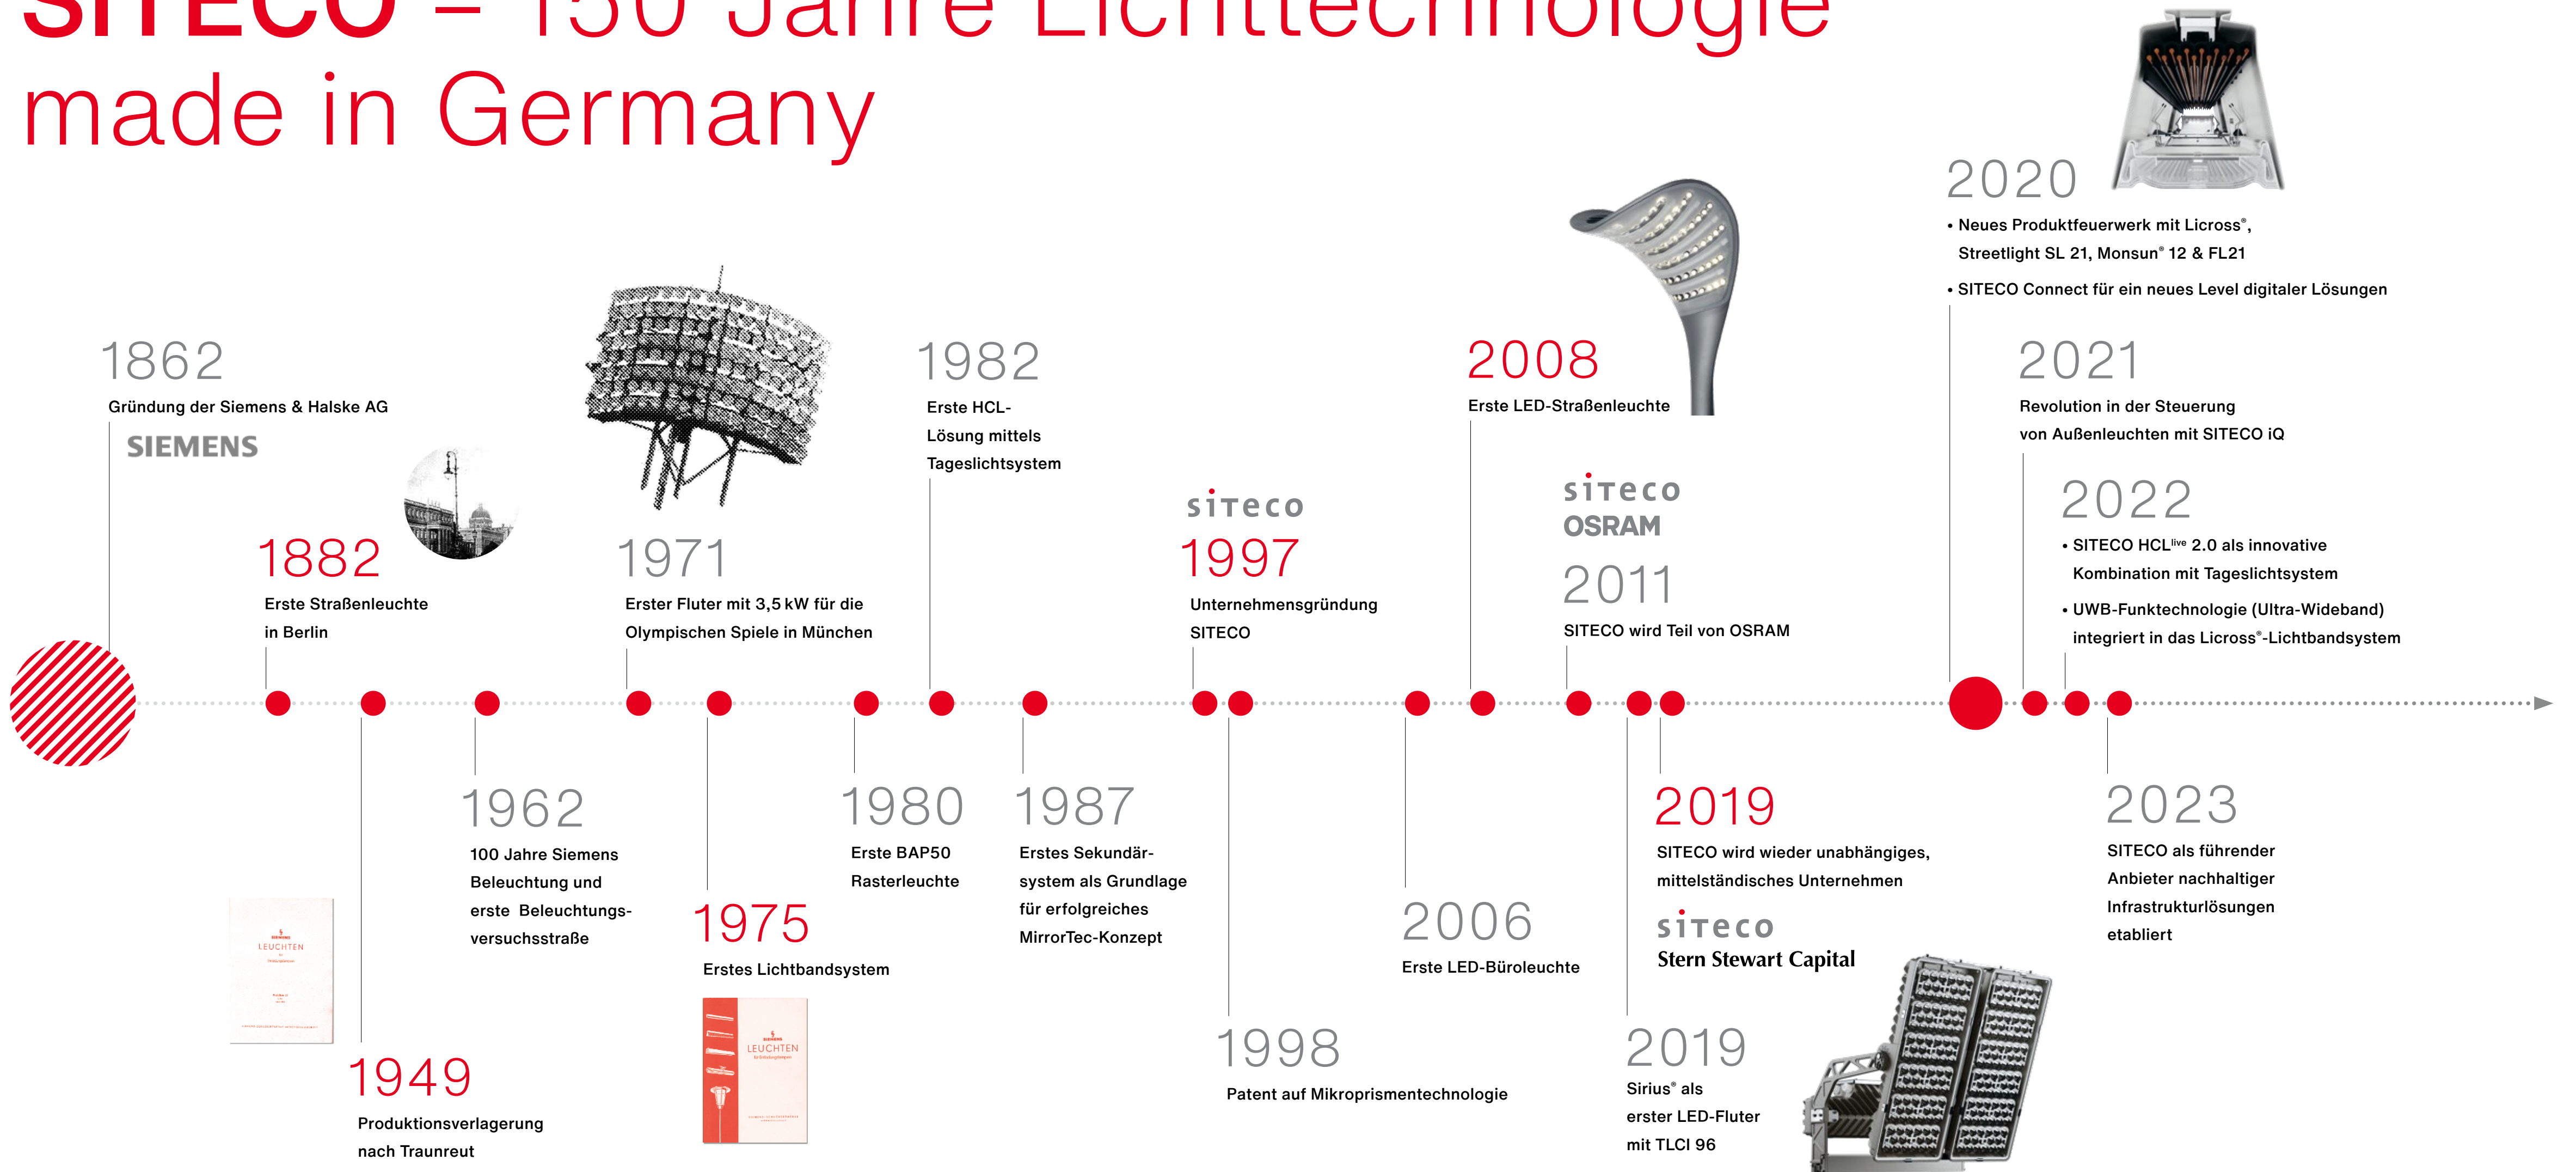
SITECO – 150 Jahre Lichttechnologie made in Germany

1862
Gründung der Siemens & Halske AG
SIEMENS

1882
Erste Straßenleuchte in Berlin

1971
Erster Fluter mit 3,5 kW für die Olympischen Spiele in München

1982
Erste HCL-Lösung mittels Tageslichtsystem

siteco
1997
Unternehmensgründung SITECO

2008
Erste LED-Straßenleuchte

siteco
OSRAM
2011
SITECO wird Teil von OSRAM

2020
• Neues Produktfeuerwerk mit Licross®, Streetlight SL 21, Monsun® 12 & FL21
• SITECO Connect für ein neues Level digitaler Lösungen

2021
Revolution in der Steuerung von Außenleuchten mit SITECO iQ

2022
• SITECO HCL$^{live}$ 2.0 als innovative Kombination mit Tageslichtsystem
• UWB-Funktechnologie (Ultra-Wideband) integriert in das Licross®-Lichtbandsystem

LEUCHTEN

1949
Produktionsverlagerung nach Traunreut

1962
100 Jahre Siemens Beleuchtung und erste Beleuchtungsversuchsstraße

1975
Erstes Lichtbandsystem

SIEMENS
LEUCHTEN

1980
Erste BAP50 Rasterleuchte

1987
Erstes Sekundärsystem als Grundlage für erfolgreiches MirrorTec-Konzept

1998
Patent auf Mikroprismentechnologie

2006
Erste LED-Büroleuchte

2019
SITECO wird wieder unabhängiges, mittelständisches Unternehmen
siteco
Stern Stewart Capital

2019
Sirius® als erster LED-Fluter mit TLCI 96

2023
SITECO als führender Anbieter nachhaltiger Infrastrukturlösungen etabliert